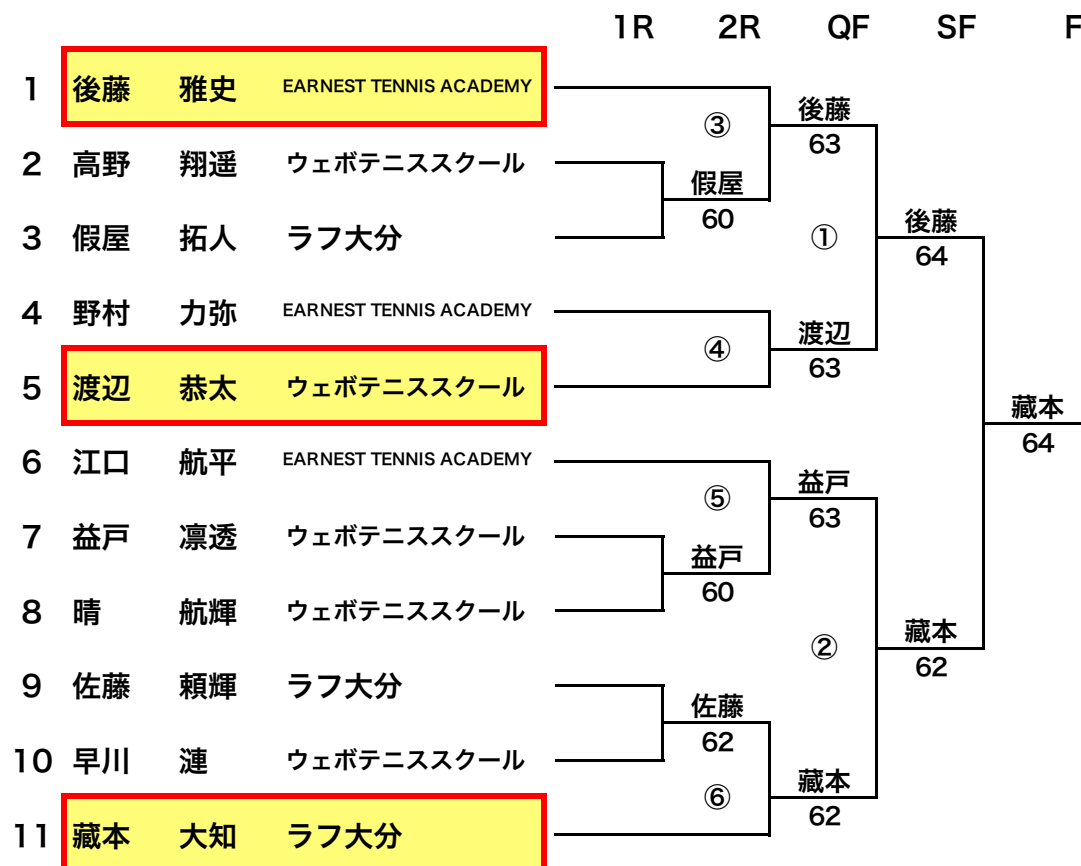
1R 2R QF SF F

1 後藤 雅史 EARNEST TENNIS ACADEMY
2 高野 翔遥 ウェボテニススクール
3 假屋 拓人 ラフ大分
4 野村 力弥 EARNEST TENNIS ACADEMY
5 渡辺 恭太 ウェボテニススクール
6 江口 航平 EARNEST TENNIS ACADEMY
7 益戸 凛透 ウェボテニススクール
8 晴 航輝 ウェボテニススクール
9 佐藤 頼輝 ラフ大分
10 早川 漣 ウェボテニススクール
11 藏本 大知 ラフ大分

③
假屋
60
後藤
63
①
④
渡辺
63
後藤
64
⑤
益戸
60
益戸
63
②
佐藤
62
⑥
藏本
62
藏本
62
藏本
64